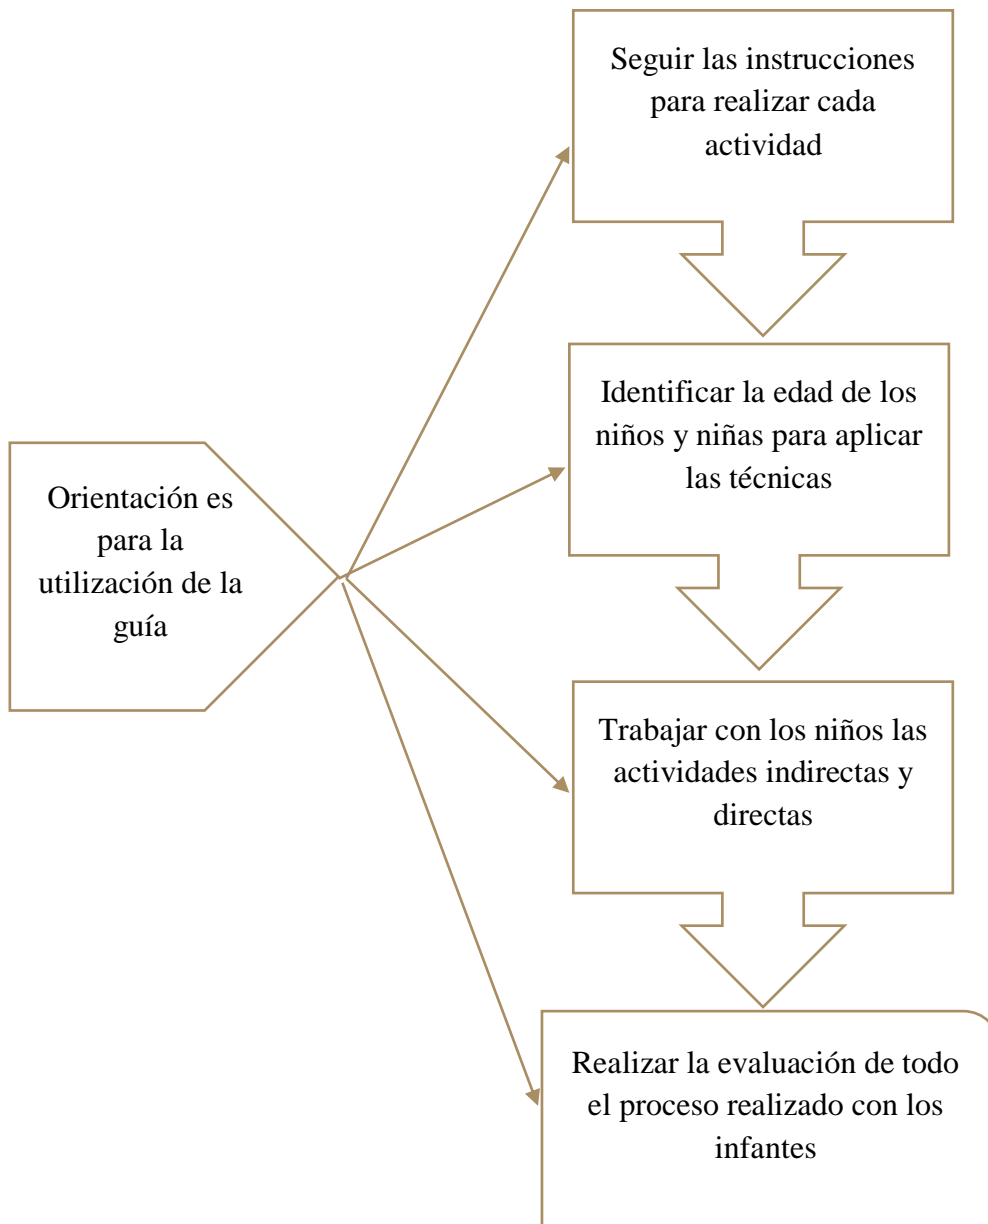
Orientación es para la utilización de la guía

Seguir las instrucciones para realizar cada actividad

Identificar la edad de los niños y niñas para aplicar las técnicas

Trabajar con los niños las actividades indirectas y directas

Realizar la evaluación de todo el proceso realizado con los infantes